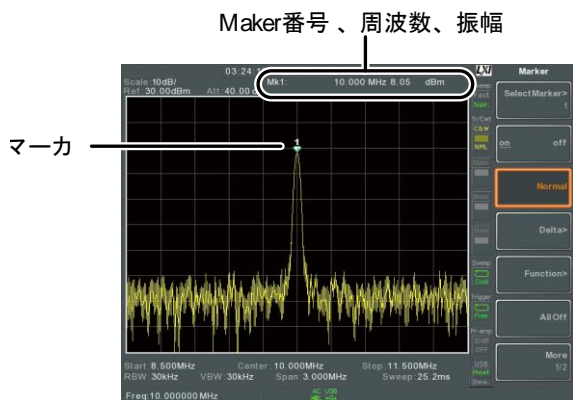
Maker番号 、周波数、振幅

マーカ

03:24:1

Scale 10dB/
Ref 30.00dBm Att 40.00

Mk1: 10.000 MHz 8.05 dBm

LXI

Marker

Select Marker>
1

on off

Normal

Delta>

Function>

All Off

More
1/2

Sweep
Fast
Nml

Tr/Det
C/W
NML

Sweep
Cont

Trigger
Free

Pr-amp
OFF

USB
Host
Dev

1

Start 8.500MHz Center 10.000MHz Stop 11.500MHz
RBW 30kHz VBW 30kHz Span 3.000MHz Sweep 25.2ms

Freq 10.000000 MHz

AC USB